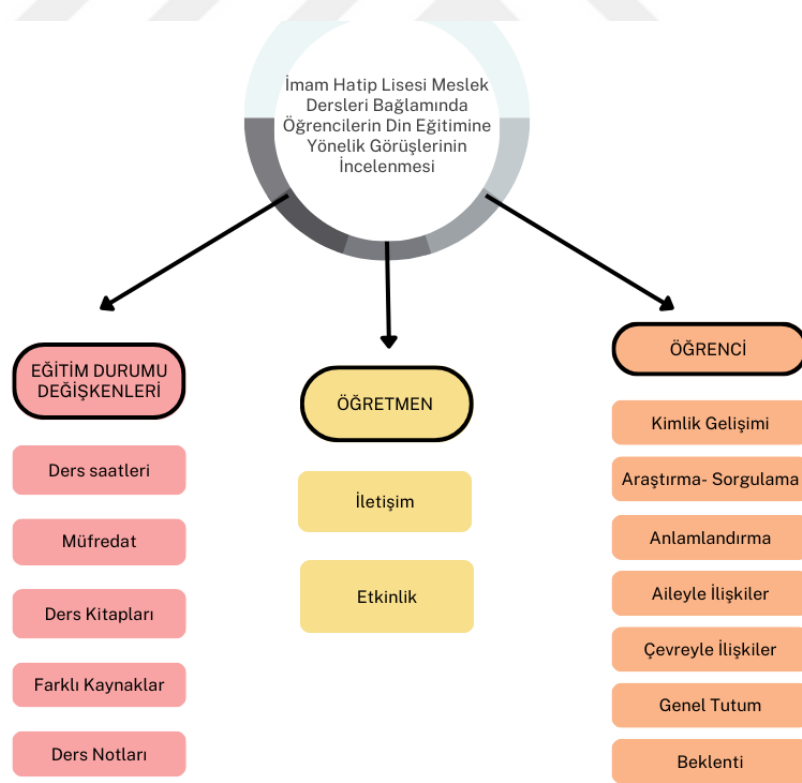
İmam Hatip Lisesi Meslek Dersleri Bağlamında Öğrencilerin Din Eğitimine Yönelik Görüşlerinin İncelenmesi

EĞİTİM DURUMU DEĞİŞKENLERİ

Ders saatleri

Müfredat

Ders Kitapları

Farklı Kaynaklar

Ders Notları

ÖĞRETMEN

İletişim

Etkinlik

ÖĞRENCİ

Kimlik Gelişimi

Araştırma- Sorgulama

Anlamlandırma

Aileyle İlişkiler

Çevreyle İlişkiler

Genel Tutum

Beklenti